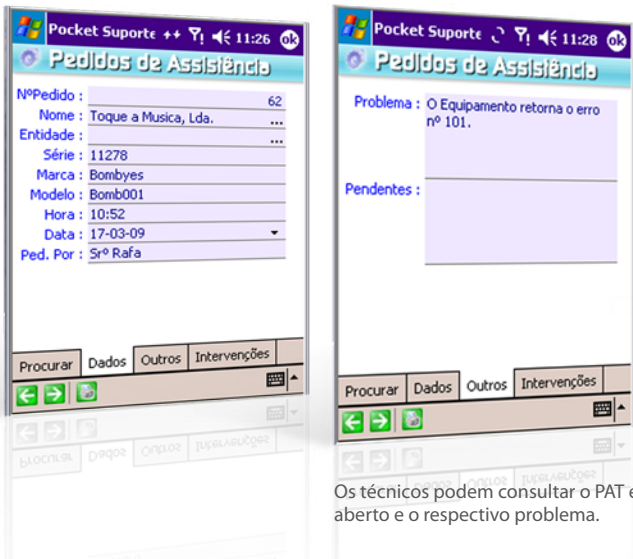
Pocket Suporte 11:26 ok

Pedidos de Assistência

NºPedido : 62
Nome : Toque a Musica, Lda. ...
Entidade : ...
Série : 11278
Marca : Bombyes
Modelo : Bomb001
Hora : 10:52
Data : 17-03-09
Ped. Por : Srº Rafa

Procurar | Dados | Outros | Intervenções

Pocket Suporte 11:28 ok

Pedidos de Assistência

Problema : O Equipamento retorna o erro nº 101.

Pendentes :

Procurar | Dados | Outros | Intervenções

Os técnicos podem consultar o PAT e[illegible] aberto e o respectivo problema.